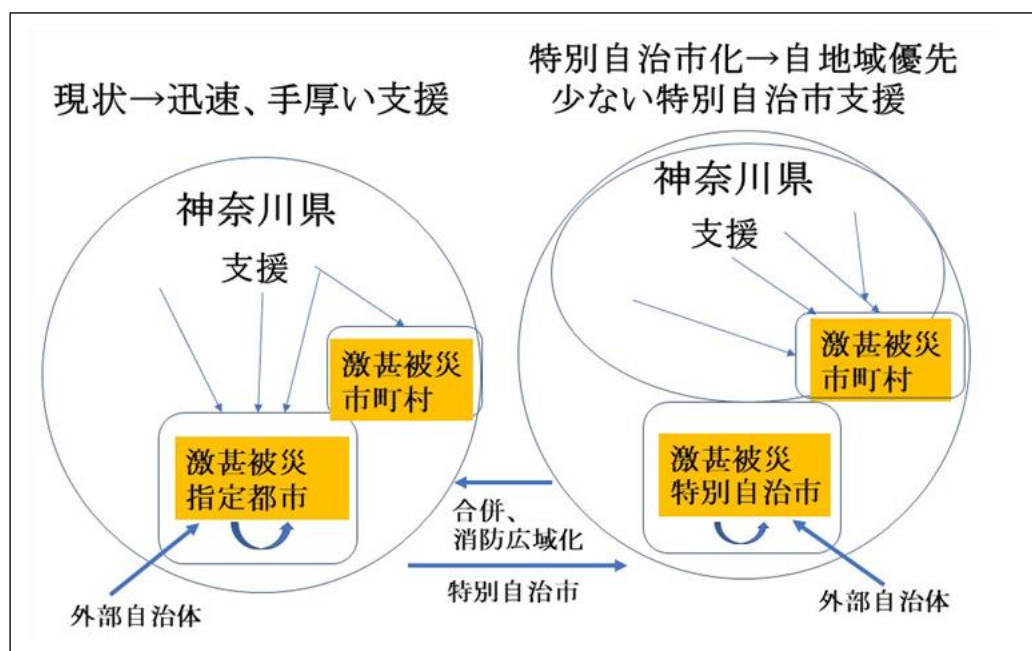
現状→迅速、手厚い支援

特別自治市化→自地域優先
少ない特別自治市支援

神奈川県

支援

激甚被災
市町村

激甚被災
指定都市

外部自治体

合併、
消防広域化

特別自治市

神奈川県

支援

激甚被災
市町村

激甚被災
特別自治市

外部自治体